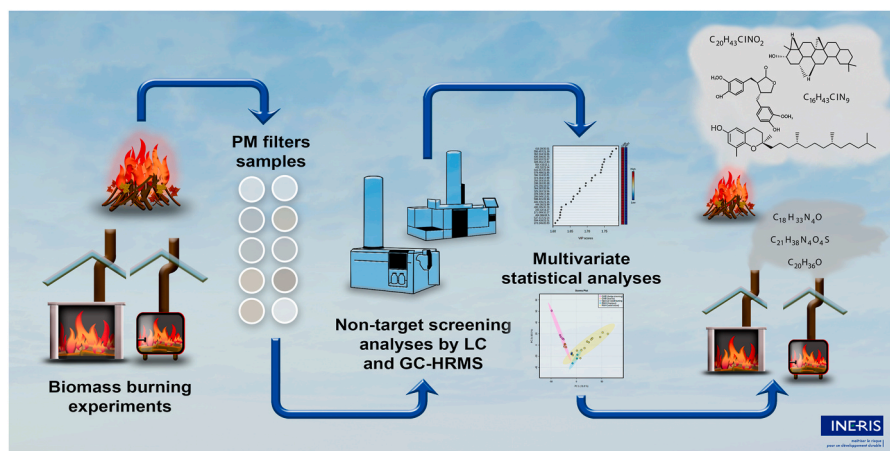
PM filters samples

Biomass burning experiments

Non-target screening analyses by LC and GC-HRMS

Multivariate statistical analyses

$C_{20}H_{43}ClNO_2$

$C_{16}H_{43}ClN_9$

$C_{18}H_{33}N_4O$

$C_{21}H_{38}N_4O_4S$

$C_{20}H_{36}O$

INERIS

maîtriser le risque pour un développement durable